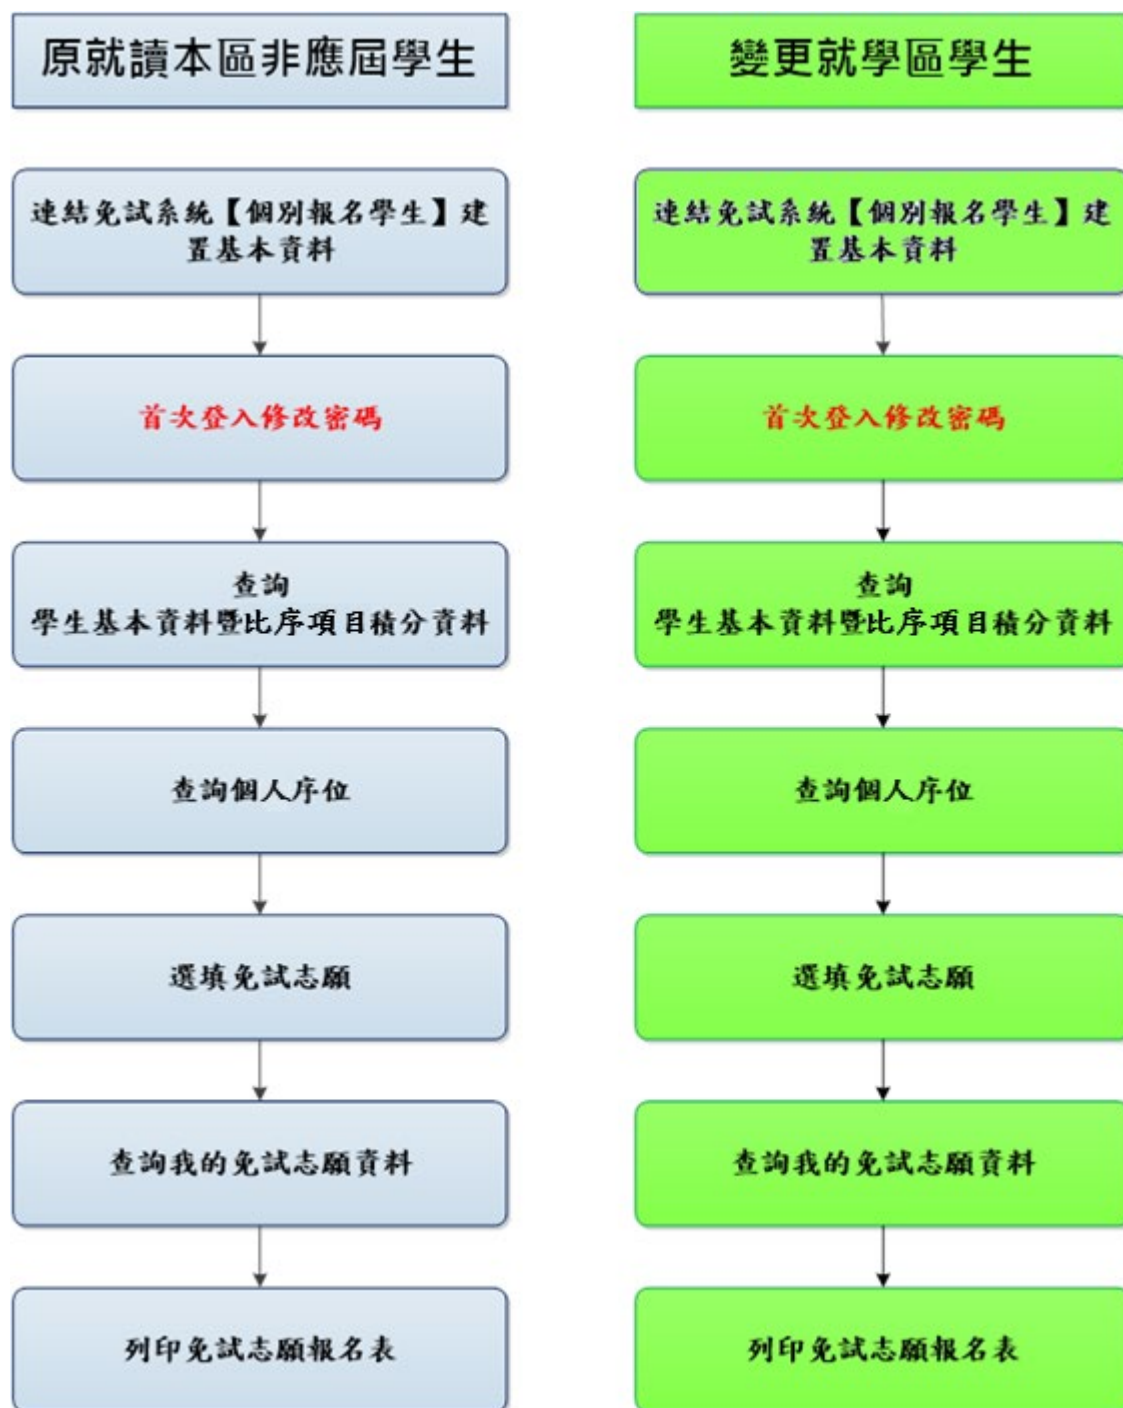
原就讀本區非應屆學生

連結免試系統【個別報名學生】建置基本資料

首次登入修改密碼

查詢
學生基本資料暨比序項目積分資料

查詢個人序位

選填免試志願

查詢我的免試志願資料

列印免試志願報名表

變更就學區學生

連結免試系統【個別報名學生】建置基本資料

首次登入修改密碼

查詢
學生基本資料暨比序項目積分資料

查詢個人序位

選填免試志願

查詢我的免試志願資料

列印免試志願報名表